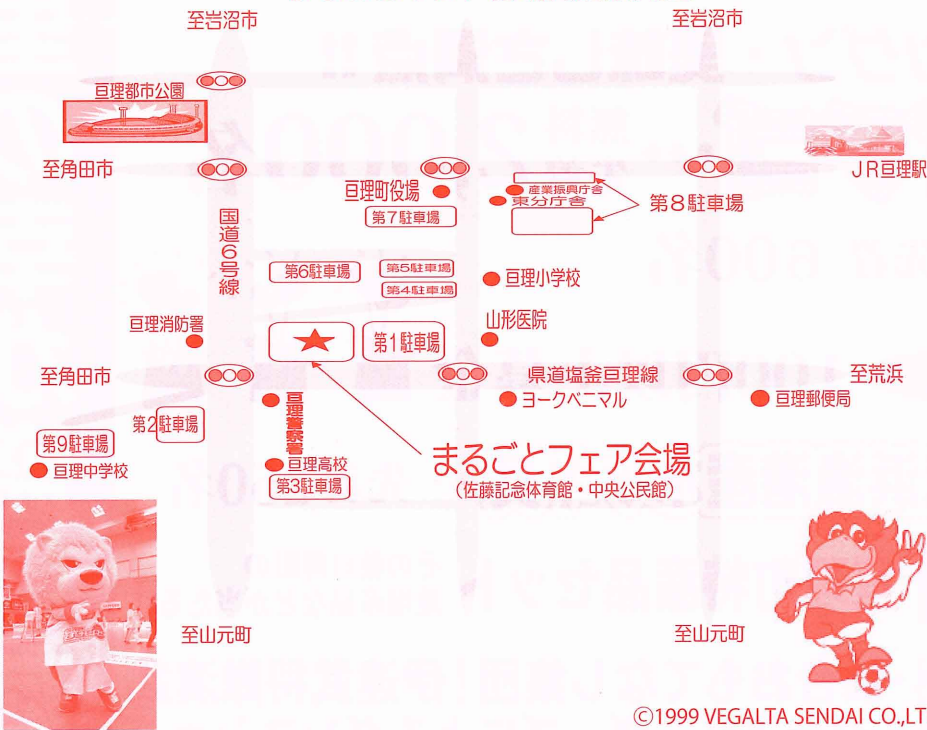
至岩沼市

至岩沼市

亘理都市公園

至角田市

亘理町役場

産業振興庁舎

東分庁舎

第８駐車場

JR亘理駅

第7駐車場

国道6号線

第6駐車場

第5駐車場

第4駐車場

亘理小学校

亘理消防署

第1駐車場

山形医院

至角田市

県道塩釜亘理線

至荒浜

亘理警察署

ヨークベニマル

亘理郵便局

第2駐車場

第9駐車場

亘理中学校

亘理高校

第3駐車場

まるごとフェア会場

(佐藤記念体育館・中央公民館)

至山元町

至山元町

©1999 VEGALTA SENDAI CO.,LT